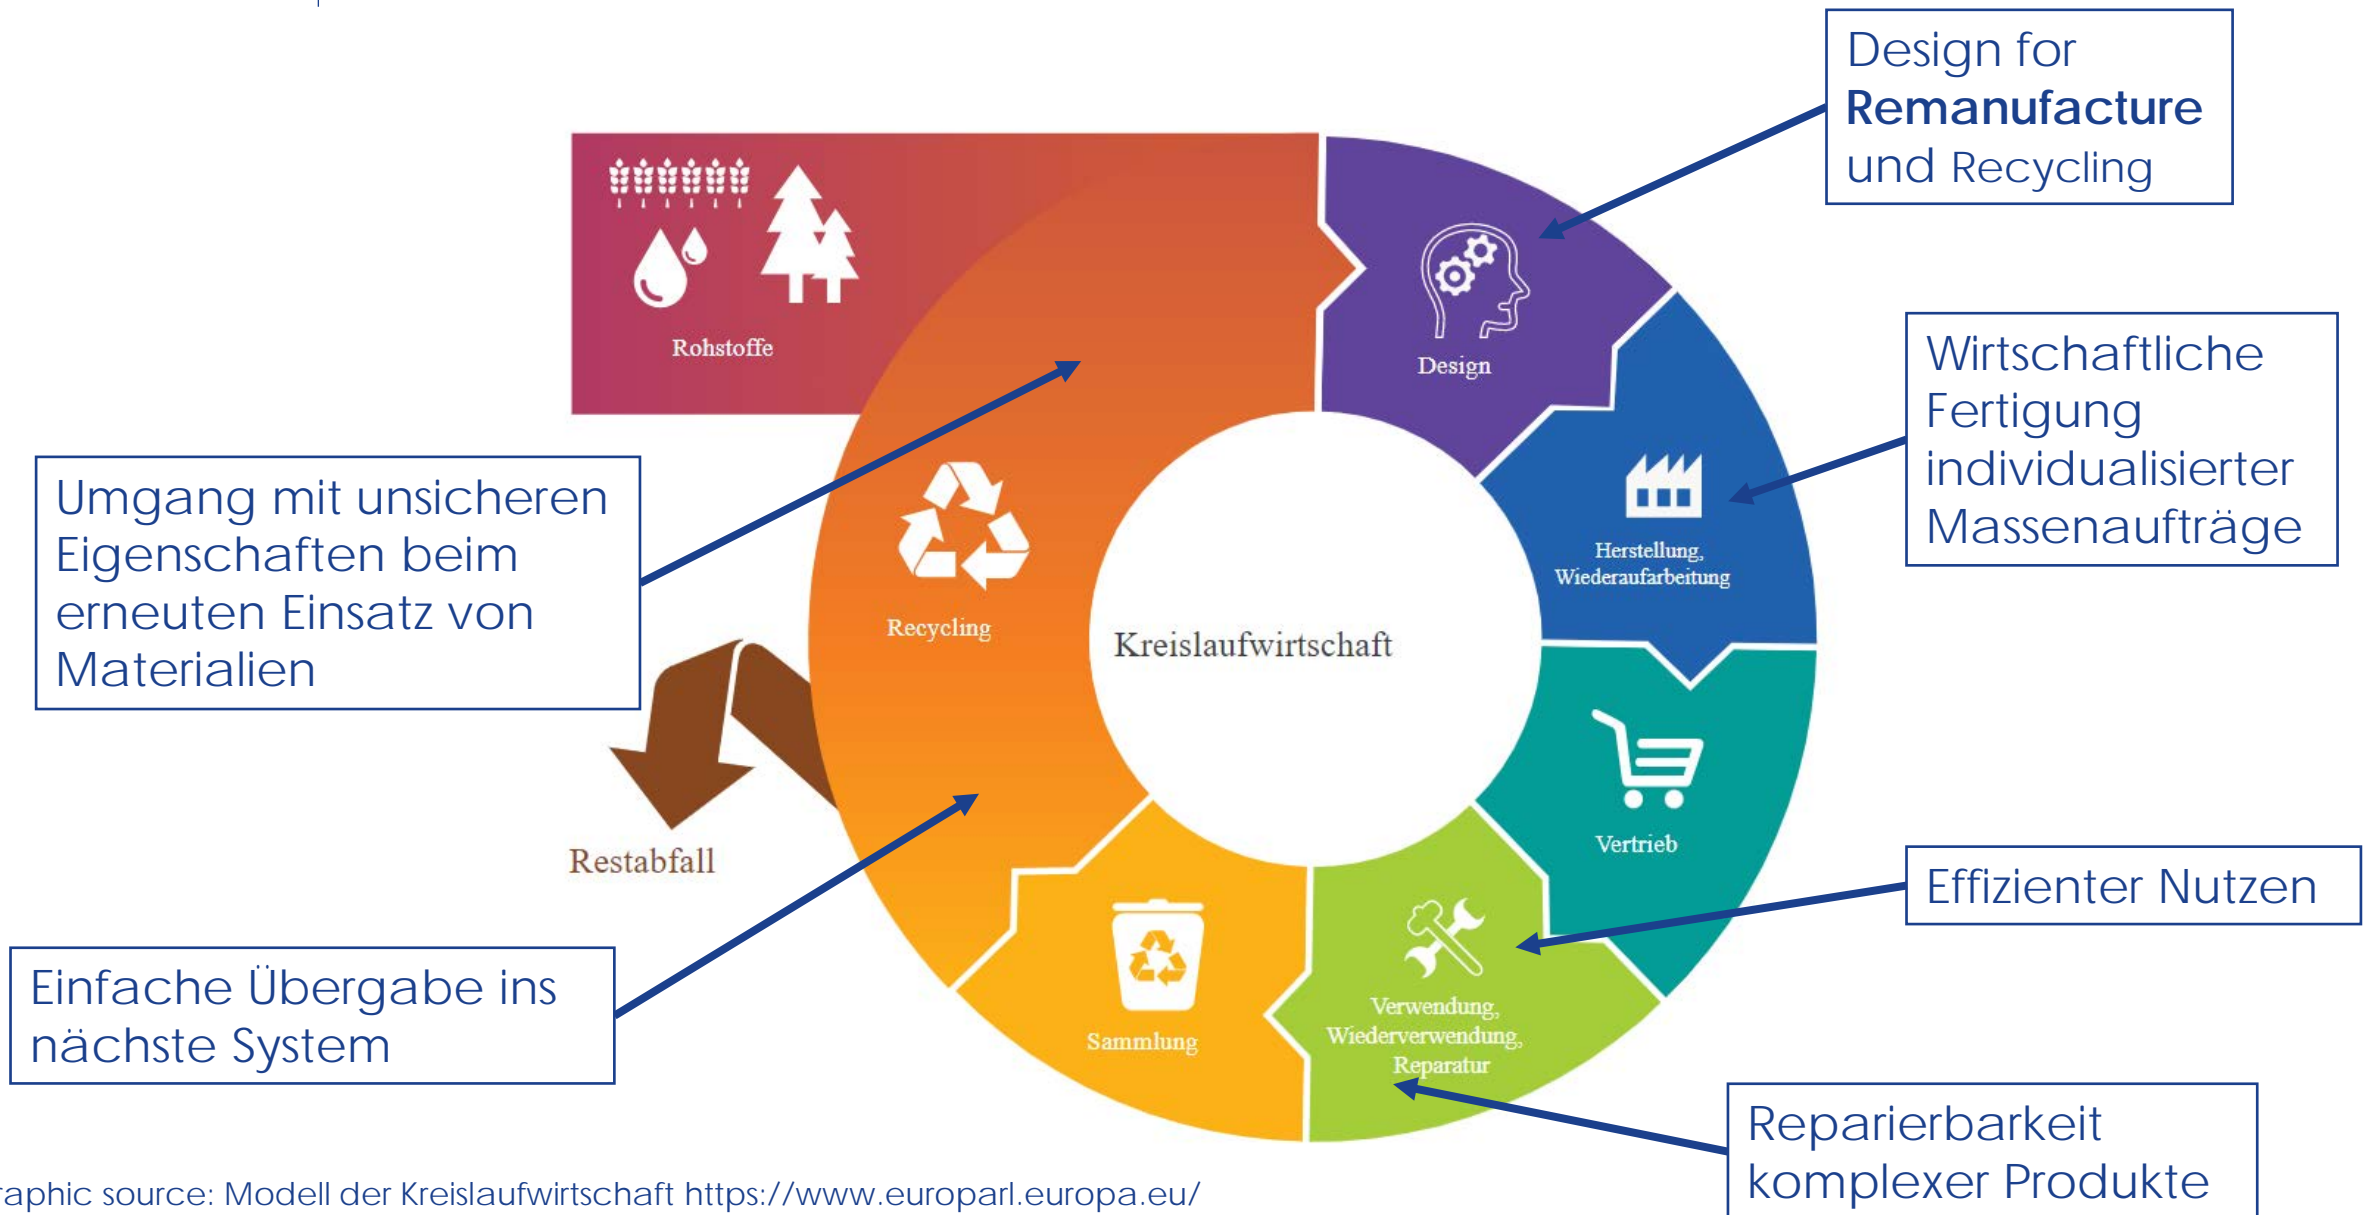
Design for **Remanufacture** und Recycling

Rohstoffe

Design

Wirtschaftliche Fertigung individualisierter Massenaufträge

Umgang mit unsicheren Eigenschaften beim erneuten Einsatz von Materialien

Recycling

Kreislaufwirtschaft

Herstellung, Wiederaufarbeitung

Vertrieb

Restabfall

Effizienter Nutzen

Sammlung

Verwendung, Wiederverwendung, Reparatur

Einfache Übergabe ins nächste System

Reparierbarkeit komplexer Produkte

raphic source: Modell der Kreislaufwirtschaft https://www.europarl.europa.eu/